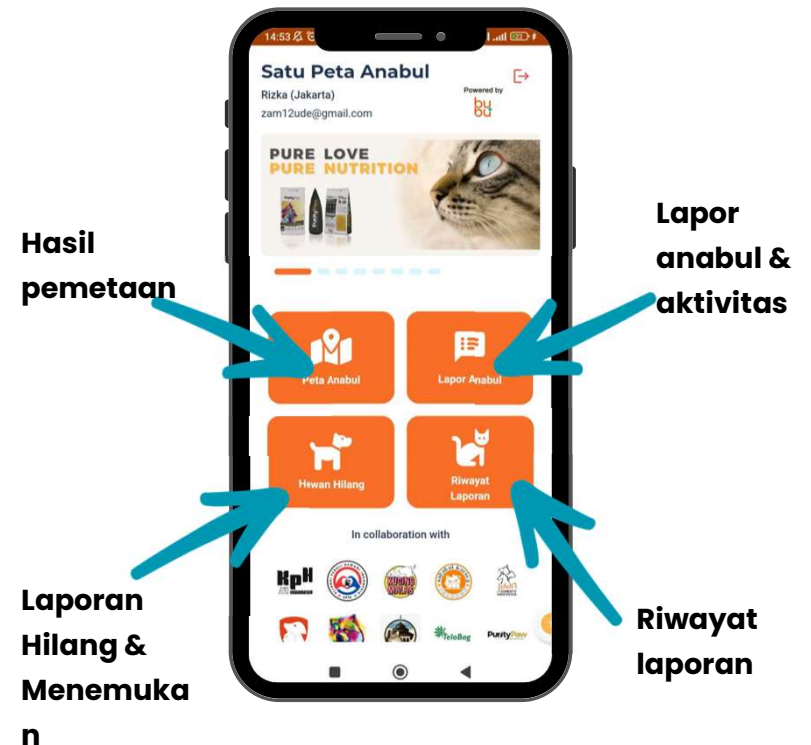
14:53

Satu Peta Anabul

Rizka (Jakarta)

zam12ude@gmail.com

Powered by

bubu

PURE LOVE
PURE NUTRITION

Hasil pemetaan

Lapor anabul & aktivitas

Peta Anabul

Lapor Anabul

Hewan Hilang

Riwayat Laporan

In collaboration with

KpH

TeloBag

PurityPaw

Laporan Hilang & Menemukan

Riwayat laporan